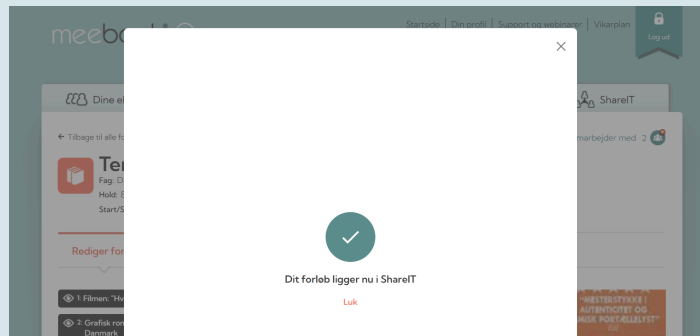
meebo

Startside | Din profil | Support og webinarer | Vikarplan

Log ud

Dine e

ShareIT

← Tilbage til alle fo

marbejder med 2

Te

Fag: D

Hold: F

Start/S

Rediger for

1: Filmen: "Hv

2: Grafisk ro Danmark

"MESTERSTYKKE I AUTENTICITET OG MUSIK FORTÆLLELYST"

×

Dit forløb ligger nu i ShareIT

Luk